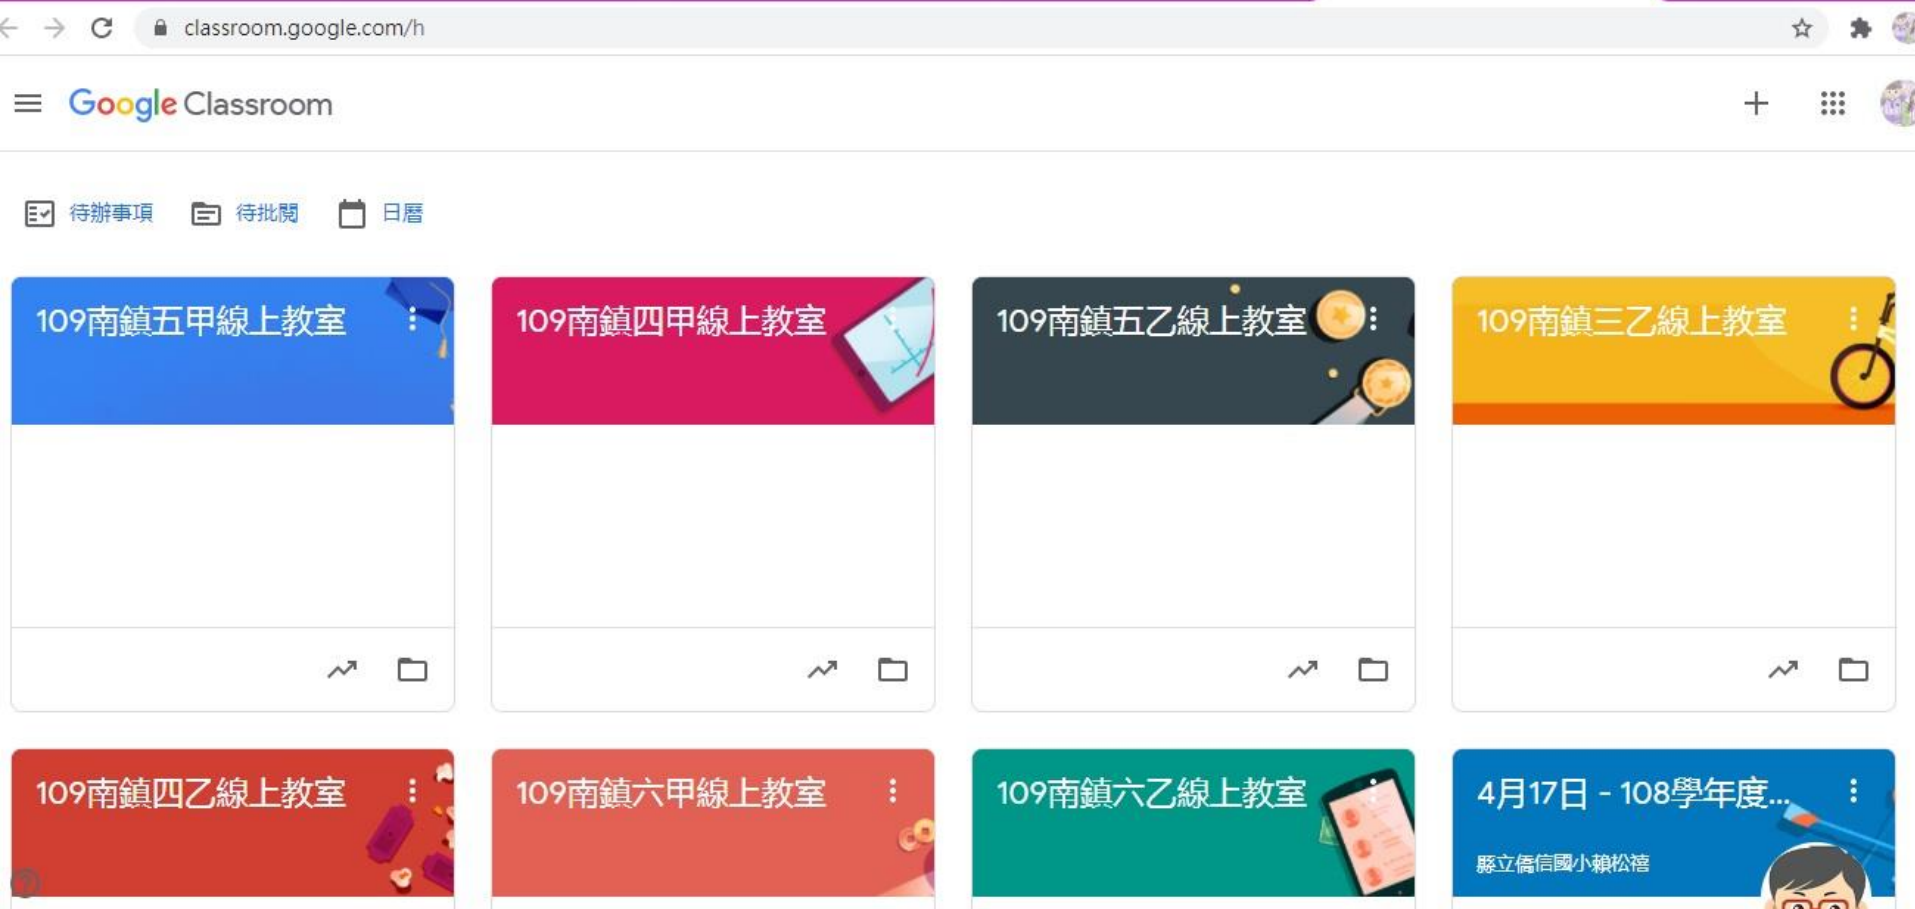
classroom.google.com/h

Google Classroom

待辦事項 待批閱 日曆

109南鎮五甲線上教室

109南鎮四甲線上教室

109南鎮五乙線上教室

109南鎮三乙線上教室

109南鎮四乙線上教室

109南鎮六甲線上教室

109南鎮六乙線上教室

4月17日 - 108學年度...

縣立僑信國小賴松禧